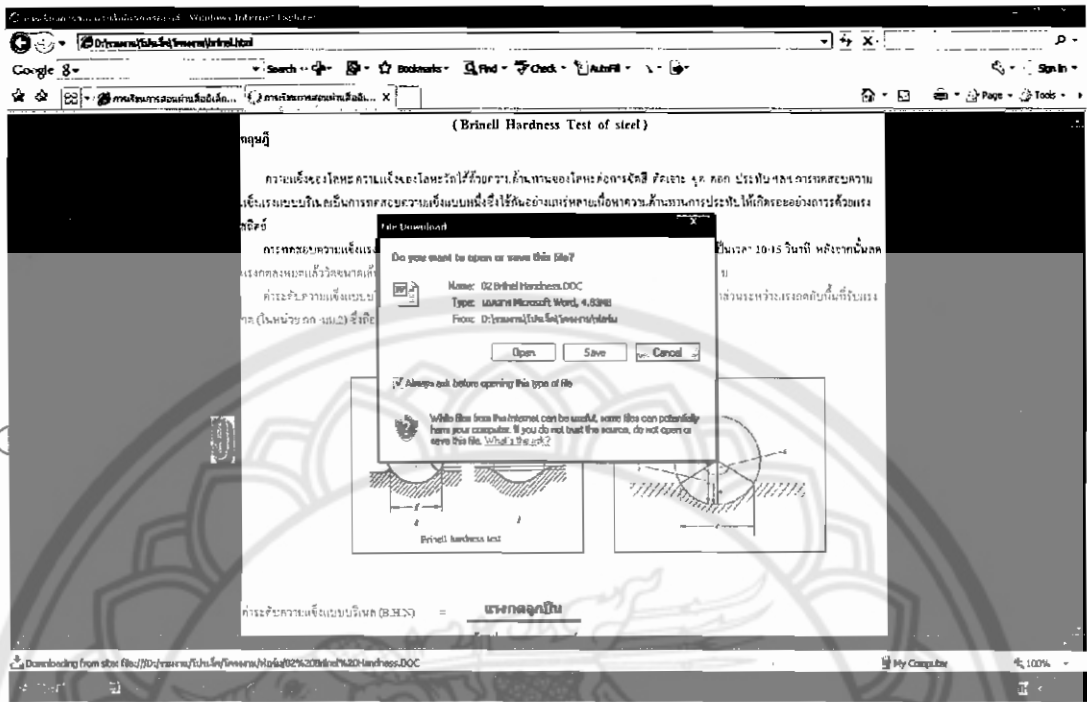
Windows Internet Explorer

D:\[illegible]\brinell.html

Google 8 Search Bookmarks Find Check AutoFill

Page Tools

(Brinell Hardness Test of steel)

ทฤษฎี

ความแข็งของโลหะ ความแข็งของโลหะวัดได้ด้วยความต้านทานของโลหะต่อการขีดสี ตัดเฉือน เจาะ รูด กด ประทับ ฯลฯ การทดสอบความแข็งแรงแบบบริเนลเป็นการทดสอบความแข็งแบบหนึ่งซึ่งใช้กันอย่างแพร่หลายเพื่อหาความต้านทานการประทับให้เกิดรอยอย่างถาวรด้วยแรงกดที่

การทดสอบความแข็งแรง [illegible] เป็นเวลา 10-15 วินาที หลังจากนั้นลดแรงกดลงหมดแล้ววัดขนาดเส้น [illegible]

ค่าระดับความแข็งแบบบ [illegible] อัตราส่วนระหว่างแรงกดกับพื้นที่รับแรงกด (ในหน่วย กก./มม.2) ซึ่งคิด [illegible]

File Download

Do you want to open or save this file?

Name: 02 Brinel Hardness.DOC
Type: Microsoft Word, 4.83MB
From: D:\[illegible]

Open Save Cancel

Always ask before opening this type of file

While files from the Internet can be useful, some files can potentially harm your computer. If you do not trust the source, do not open or save this file. What's the risk?

Brinell hardness test

ค่าระดับความแข็งแบบบริเนล (B.H.N.) = แรงกดลูกบีบ

Downloading from site: file:///D:/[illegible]/02%20Brinel%20Hardness.DOC

My Computer

100%